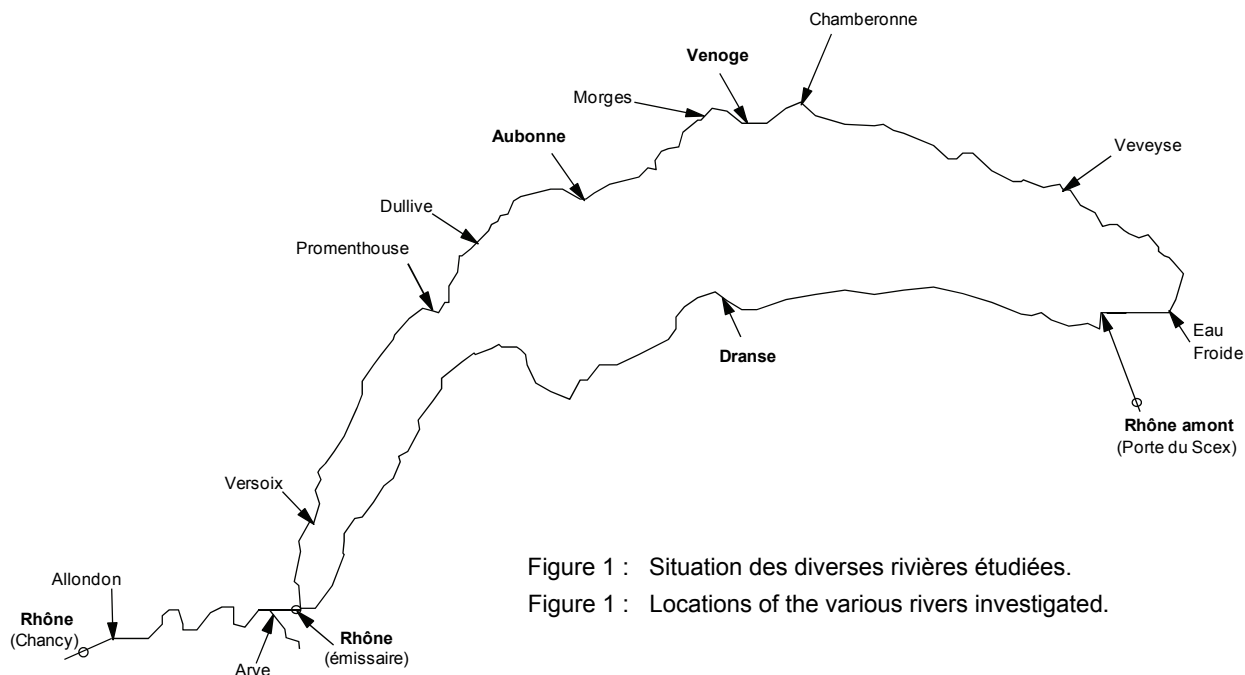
Chamberonne
Venoge
Morges
Aubonne
Veveyse
Dullive
Promenthouse
Dranse
Eau Froide
Rhône amont
(Porte du Scex)
Versoix
Allondon
Rhône
(Chancy)
Arve
Rhône
(émissaire)

Figure 1 : Situation des diverses rivières étudiées.
Figure 1 : Locations of the various rivers investigated.